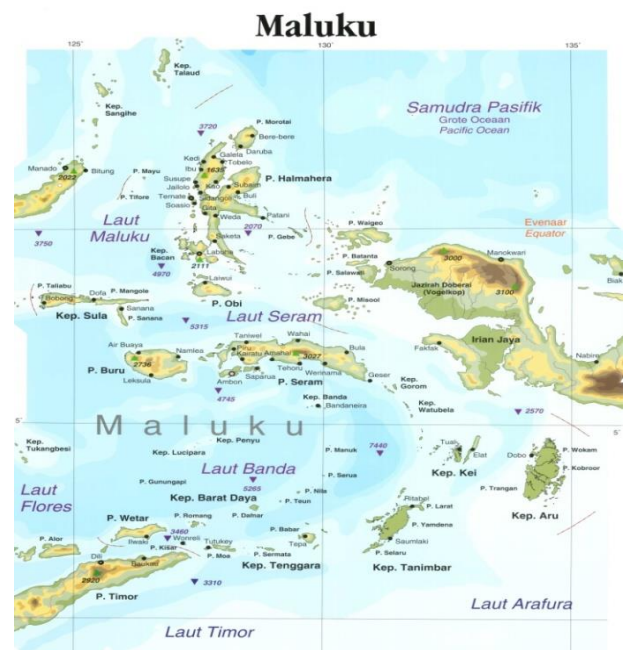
Maluku

125°
130°
135°

Kep. Talaud
Kep. Sangihe
3720
P. Morotai
Bere-bere
Daruba
Galela
Tobelo
Kedi
Ibu
1635
P. Halmahera
Manado
2022
Bitung
P. Mayu
Susupe
Jailolo
Kao
Subaim
P. Tifore
Ternate
Buli
Soasio
Weda
Patani
Laut Maluku
3750
Kep. Bacan
Saketa
2070
P. Gebe
Labuha
4970
2111
Laiwui
Samudra Pasifik
Grote Oceaan
Pacific Ocean
Evenaar
Equator
P. Waigeo
Manokwari
P. Batanta
Sorong
3000
P. Salawati
Jazirah Doberai (Vogelkop)
3100
Biak
P. Misool
P. Taliabu
Bobong
Dofa
P. Mangole
Sanana
P. Sanana
Kep. Sula
P. Obi
5315
Laut Seram
Irian Jaya
Wahai
Taniwel
Bula
Fakfak
Nabire
Air Buaya
Namlea
Piru
Kairatu
Amahai
3027
2736
P. Buru
Tehoru
Werinama
Geser
Kep. Gorom
Leksula
Ambon
Saparua
P. Seram
4745
P. Banda
Bandaneira
Kep. Watubela
2570
Maluku
Kep. Tukangbesi
Kep. Penyu
7440
Tual
Elat
Dobo
P. Wokam
Kep. Lucipara
P. Manuk
P. Kobroor
P. Serua
Kep. Kei
Laut Banda
5265
P. Gunungapi
P. Nila
P. Trangan
Laut Flores
Kep. Barat Daya
P. Teun
Kep. Aru
P. Larat
P. Romang
P. Dalmar
Ritabel
P. Wetar
3460
P. Yamdena
Ilwaki
Wonreli
P. Babar
Tepa
P. Alor
P. Kisar
Tutukey
Saumlaki
Dili
Baukau
P. Moa
P. Sermata
P. Selaru
2920
Kep. Tenggara
Kep. Tanimbar
3310
P. Timor
Laut Arafura
Laut Timor
5°
5°